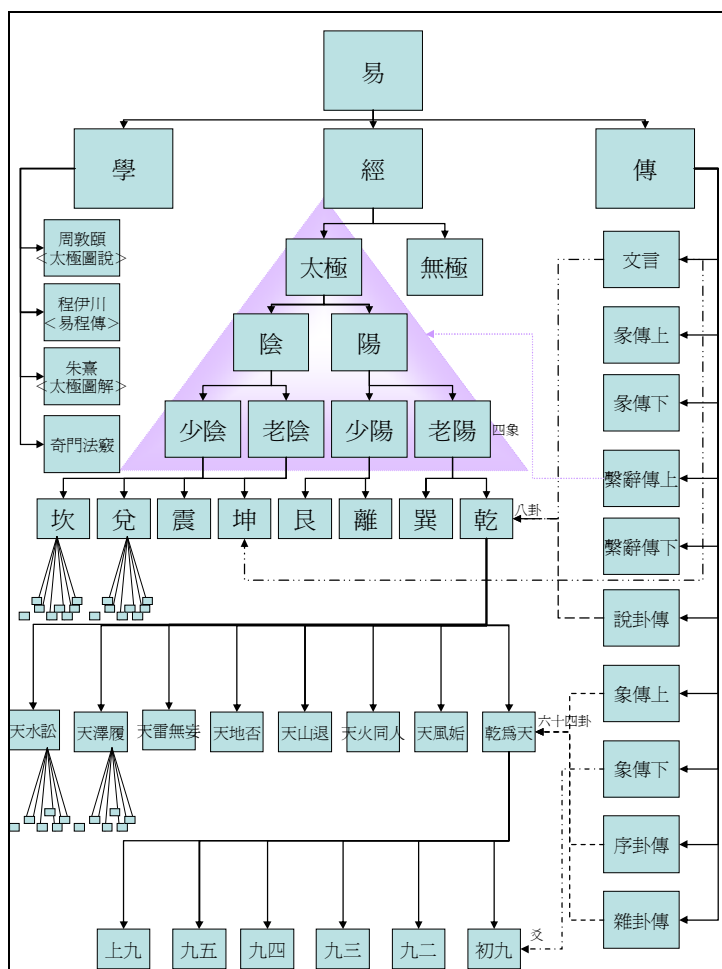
易

學

經

傳

周敦頤
<太極圖說>

程伊川
<易程傳>

朱熹
<太極圖解>

奇門法竅

太極

無極

陰

陽

少陰

老陰

少陽

老陽

四象

文言

彖傳上

彖傳下

繫辭傳上

繫辭傳下

說卦傳

象傳上

象傳下

序卦傳

雜卦傳

坎

兌

震

坤

艮

離

巽

乾

八卦

天水訟

天澤履

天雷無妄

天地否

天山退

天火同人

天風姤

乾爲天

六十四卦

上九

九五

九四

九三

九二

初九

爻